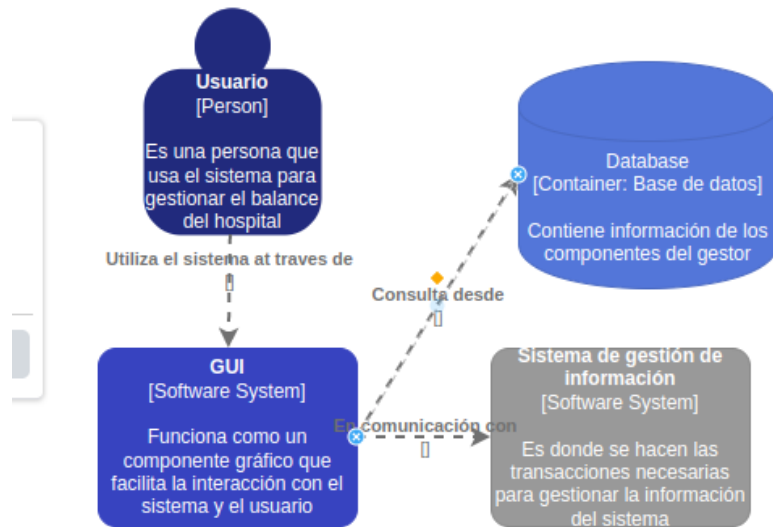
Usuario
[Person]

Es una persona que usa el sistema para gestionar el balance del hospital

Database
[Container: Base de datos]

Contiene información de los componentes del gestor

Utiliza el sistema at traves de
[]

Consulta desde
[]

GUI
[Software System]

Funciona como un componente gráfico que facilita la interacción con el sistema y el usuario

En comunicación con
[]

Sistema de gestión de información
[Software System]

Es donde se hacen las transacciones necesarias para gestionar la información del sistema